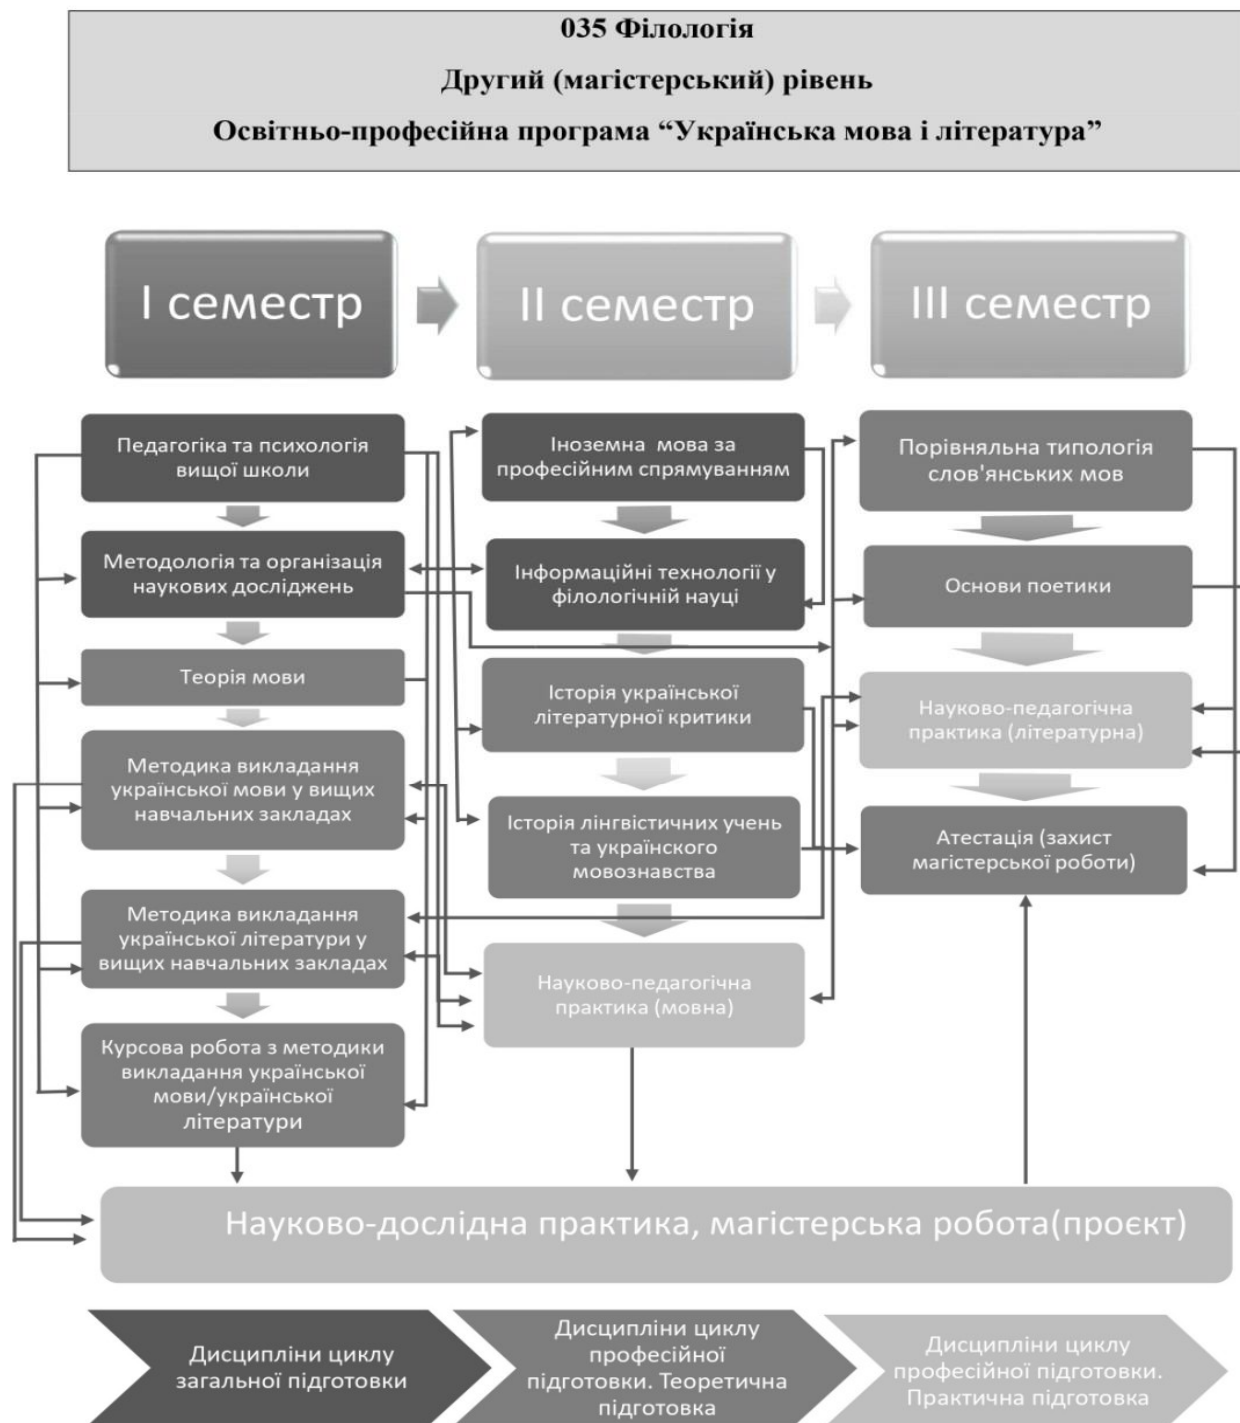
035 Філологія

Другий (магістерський) рівень

Освітньо-професійна програма “Українська мова і література”

І семестр

ІІ семестр

ІІІ семестр

Педагогіка та психологія вищої школи

Методологія та організація наукових досліджень

Теорія мови

Методика викладання української мови у вищих навчальних закладах

Методика викладання української літератури у вищих навчальних закладах

Курсова робота з методики викладання української мови/української літератури

Іноземна мова за професійним спрямуванням

Інформаційні технології у філологічній науці

Історія української літературної критики

Історія лінгвістичних учень та українского мовознавства

Науково-педагогічна практика (мовна)

Порівняльна типологія слов'янських мов

Основи поетики

Науково-педагогічна практика (літературна)

Атестація (захист магістерської роботи)

Науково-дослідна практика, магістерська робота(проєкт)

Дисципліни циклу загальної підготовки

Дисципліни циклу професійної підготовки. Теоретична підготовка

Дисципліни циклу професійної підготовки. Практична підготовка